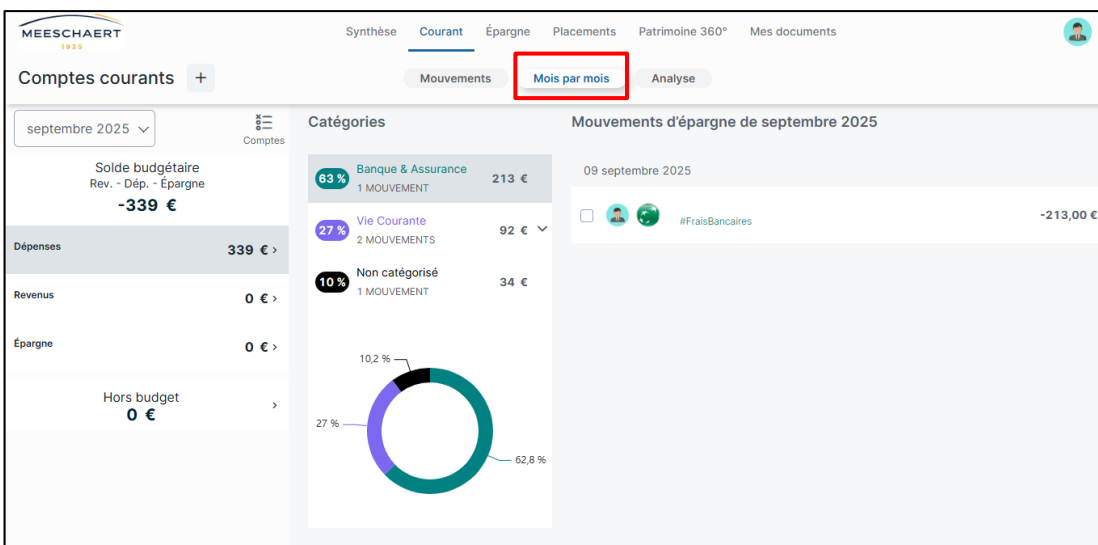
MEESCHAERT
1935

Synthèse Courant Épargne Placements Patrimoine 360° Mes documents

Comptes courants +

Mouvements Mois par mois Analyse

septembre 2025

Comptes

Solde budgétaire
Rev. - Dép. - Épargne
-339 €

Dépenses 339 € >

Revenus 0 € >

Épargne 0 € >

Hors budget
0 €

Catégories

63 % Banque & Assurance
1 MOUVEMENT
213 €

27 % Vie Courante
2 MOUVEMENTS
92 €

10 % Non catégorisé
1 MOUVEMENT
34 €

10,2 %
27 %
62,8 %

Mouvements d'épargne de septembre 2025

09 septembre 2025

#FraisBancaires
-213,00 €